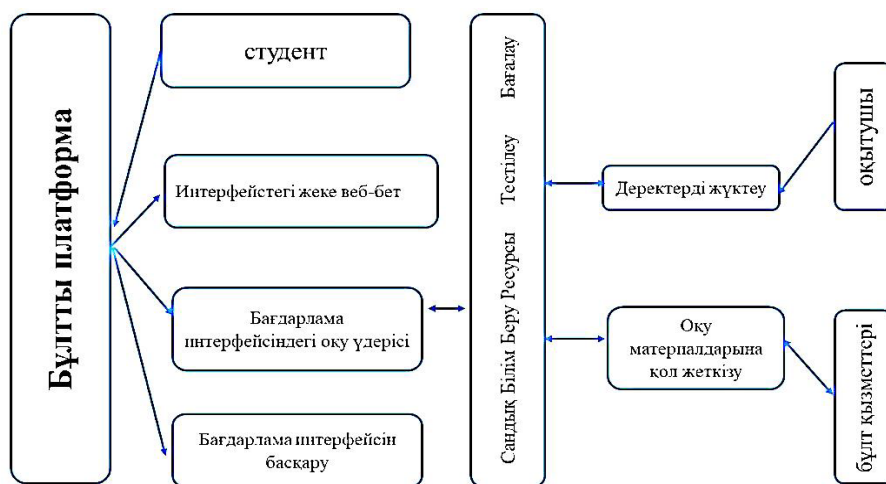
Бұлтты платформа

студент

Интерфейстегі жеке веб-бет

Бағдарлама интерфейсіндегі оқу үдерісі

Бағдарлама интерфейсін басқару

Сандық Білім Беру Ресурсы Тестілеу Бағалау

Деректерді жүктеу

Оқу материалдарына қол жеткізу

оқытушы

бұлт қызметтері